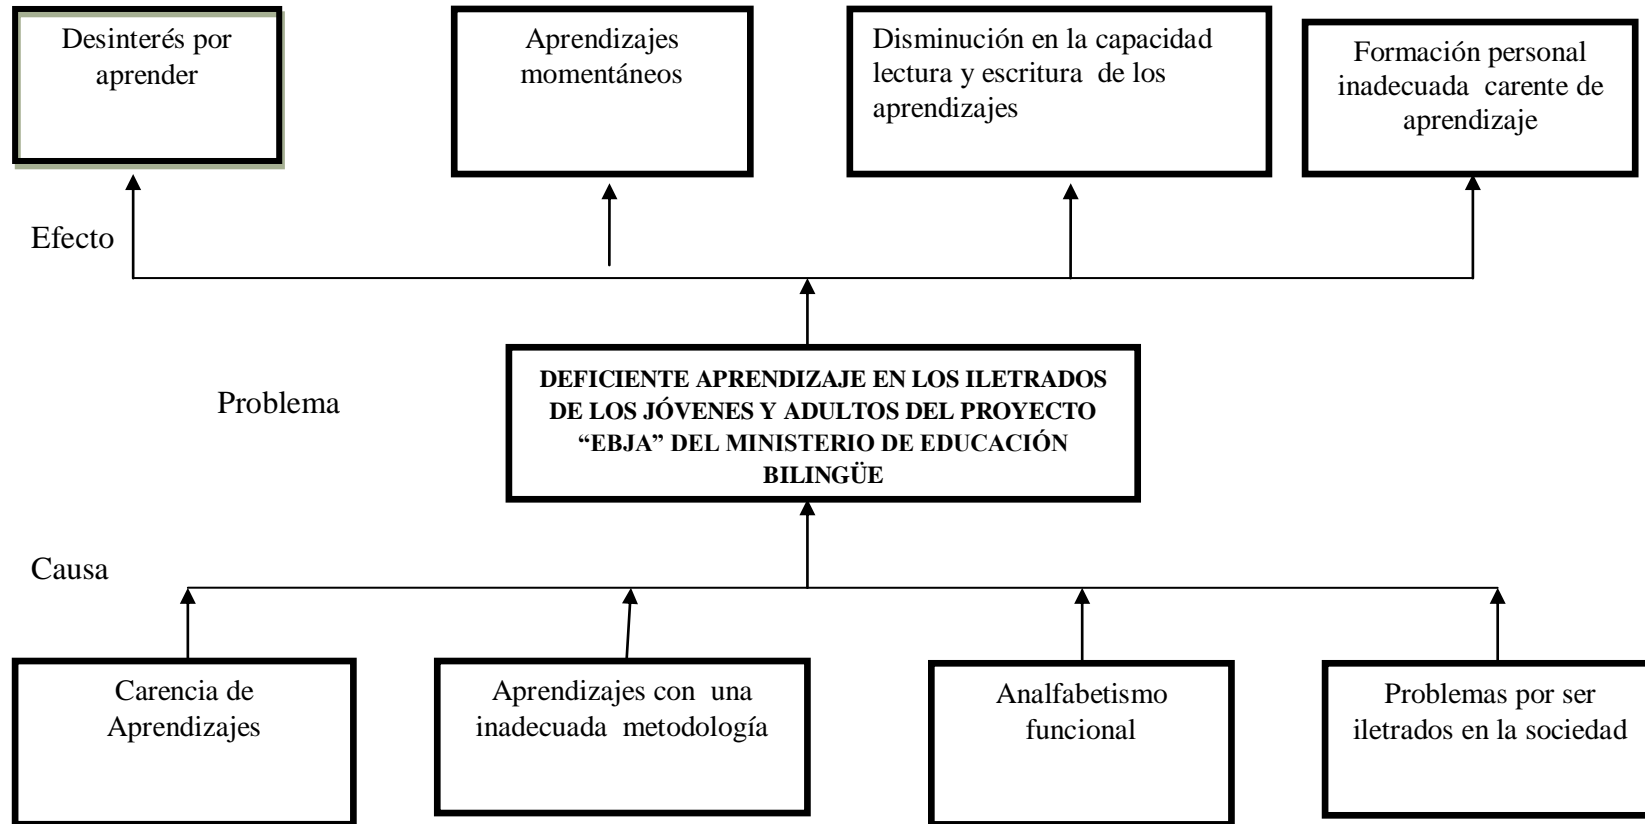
Desinterés por aprender

Aprendizajes momentáneos

Disminución en la capacidad lectura y escritura de los aprendizajes

Formación personal inadecuada carente de aprendizaje

Efecto

Problema

DEFICIENTE APRENDIZAJE EN LOS ILETRADOS DE LOS JÓVENES Y ADULTOS DEL PROYECTO "EBJA" DEL MINISTERIO DE EDUCACIÓN BILINGÜE

Causa

Carencia de Aprendizajes

Aprendizajes con una inadecuada metodología

Analfabetismo funcional

Problemas por ser iletrados en la sociedad